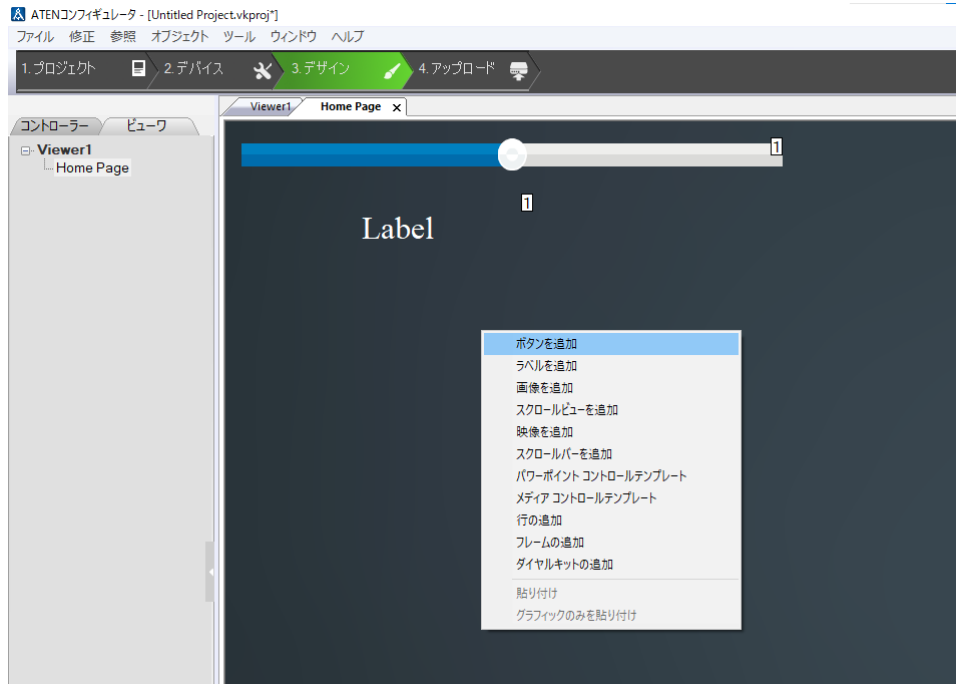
ATENコンフィギュレータ - [Untitled Project.vkproj*]

ファイル 修正 参照 オブジェクト ツール ウィンドウ ヘルプ

1. プロジェクト 2. デバイス 3. デザイン 4. アップロード

コントローラー ビューワ

Viewer1
Home Page

Viewer1 Home Page ×

1

1

Label

ボタンを追加
ラベルを追加
画像を追加
スクロールビューを追加
映像を追加
スクロールバーを追加
パワーポイント コントロールテンプレート
メディア コントロールテンプレート
行の追加
フレームの追加
ダイヤルキットの追加
貼り付け
グラフィックのみを貼り付け